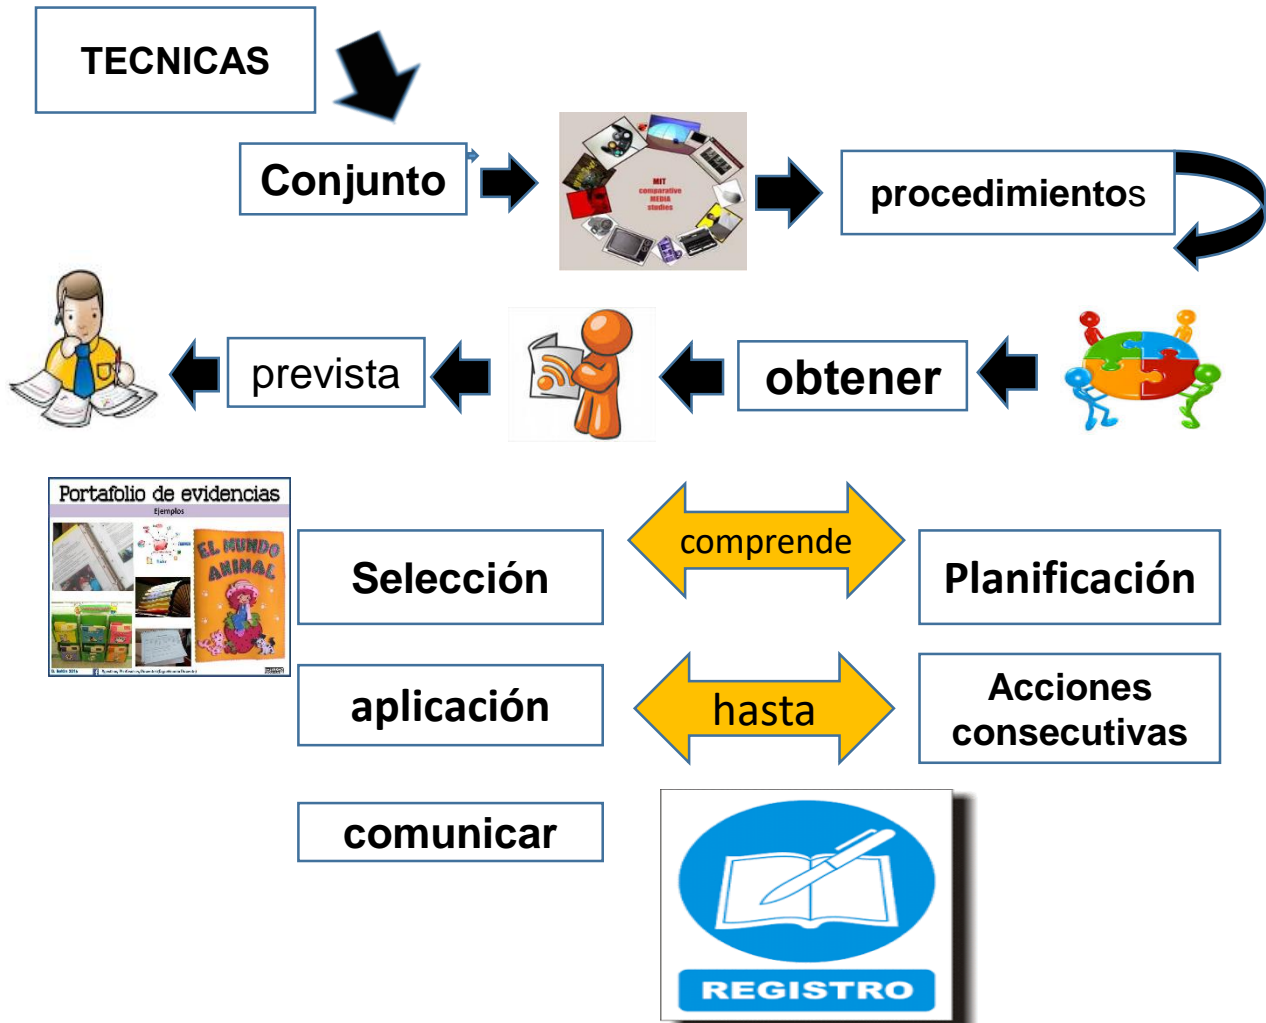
TECNICAS

Conjunto

MIT comparative MEDIA studies

procedimientos

obtener

prevista

Portafolio de evidencias
Ejemplos
EL MUNDO ANIMAL

Selección

comprende

Planificación

aplicación

hasta

Acciones consecutivas

comunicar

REGISTRO